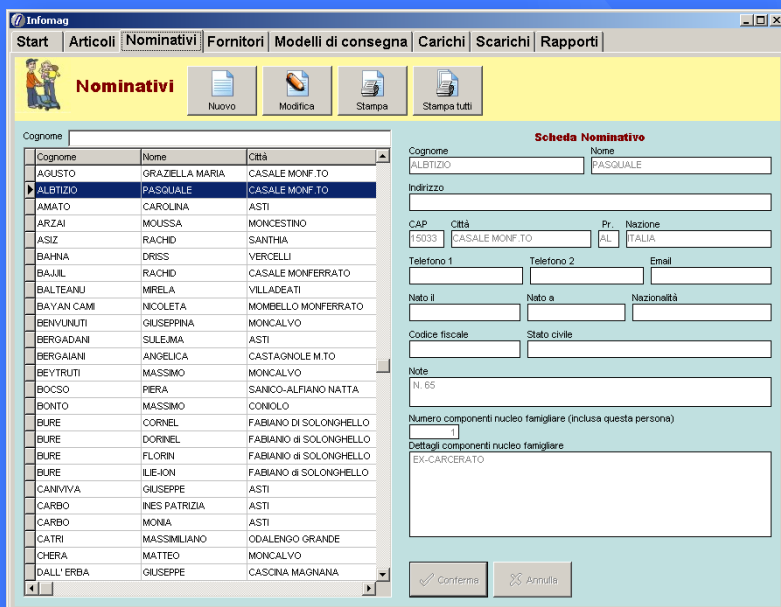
Infomag

Start | Articoli | Nominativi | Fornitori | Modelli di consegna | Carichi | Scarichi | Rapporti

Nominativi

Nuovo
Modifica
Stampa
Stampa tutti

Cognome

| Cognome | Nome | Città |
|---|---|---|
| AGUSTO | GRAZIELLA MARIA | CASALE MONF.TO |
| ALBTIZIO | PASQUALE | CASALE MONF.TO |
| AMATO | CAROLINA | ASTI |
| ARZAI | MOUSSA | MONCESTINO |
| ASIZ | RACHID | SANTHIA |
| BAHNA | DRISS | VERCELLI |
| BAJJIL | RACHID | CASALE MONFERRATO |
| BALTEANU | MIRELA | VILLADEATI |
| BAYAN CAMI | NICOLETA | MOMBELLO MONFERRATO |
| BENVUNUTI | GIUSEPPINA | MONCALVO |
| BERGADANI | SULEJMA | ASTI |
| BERGAIANI | ANGELICA | CASTAGNOLE M.TO |
| BEYTRUTI | MASSIMO | MONCALVO |
| BOCSO | PIERA | SANICO-ALFIANO NATTA |
| BONTO | MASSIMO | CONIOLO |
| BURE | CORNEL | FABIANO DI SOLONGHELLO |
| BURE | DORINEL | FABIANO di SOLONGHELLO |
| BURE | FLORIN | FABIANO di SOLONGHELLO |
| BURE | ILIE-ION | FABIANO di SOLONGHELLO |
| CANIVIVA | GIUSEPPE | ASTI |
| CARBO | INES PATRIZIA | ASTI |
| CARBO | MONIA | ASTI |
| CATRI | MASSIMILIANO | ODALENGO GRANDE |
| CHERA | MATTEO | MONCALVO |
| DALL' ERBA | GIUSEPPE | CASCINA MAGNANA |

Scheda Nominativo

Cognome
ALBTIZIO
Nome
PASQUALE

Indirizzo

CAP
15033
Città
CASALE MONF.TO
Pr.
AL
Nazione
ITALIA

Telefono 1
Telefono 2
Email

Nato il
Nato a
Nazionalità

Codice fiscale
Stato civile

Note
N. 65

Numero componenti nucleo famigliare (inclusa questa persona)
1

Dettagli componenti nucleo famigliare
EX-CARCERATO

Conferma
Annulla